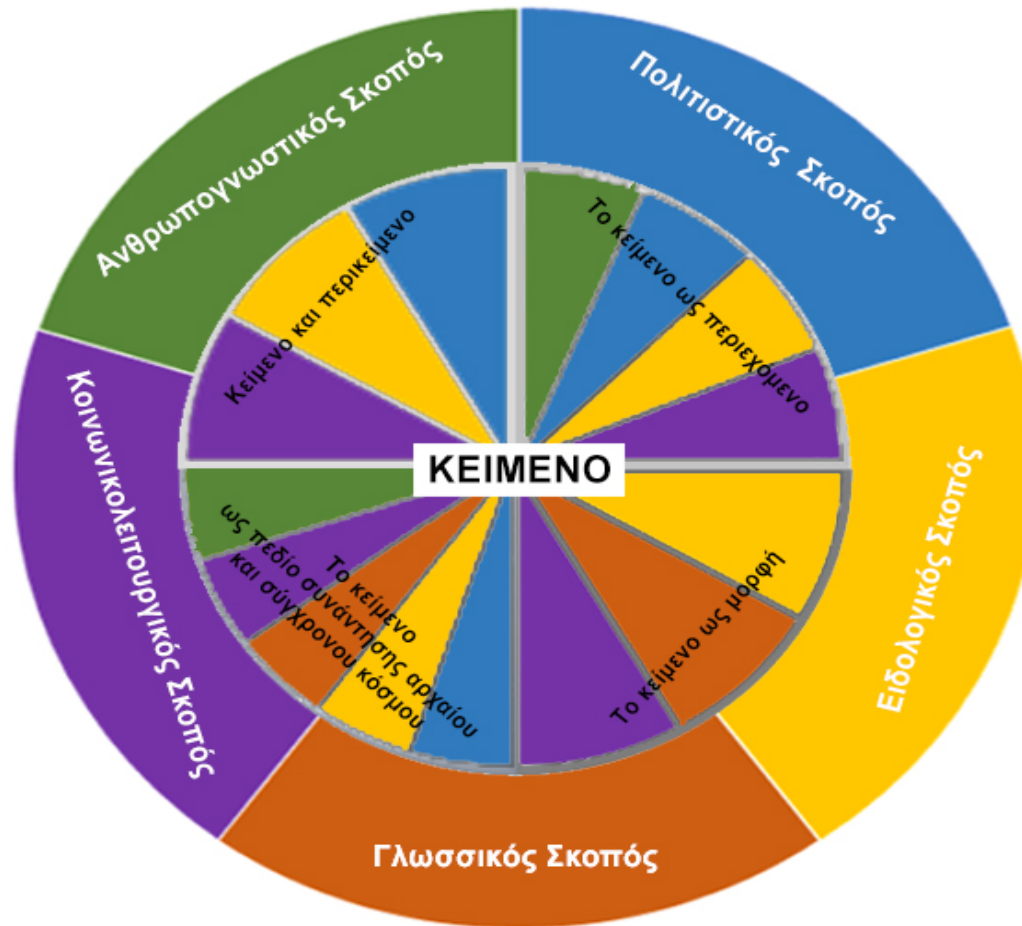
Ανθρωπογνωστικός Σκοπός

Πολιτιστικός Σκοπός

Κείμενο και περικείμενο

Το κείμενο ως περιεχόμενο

ΚΕΙΜΕΝΟ

Κοινωνικολειτουργικός Σκοπός

Ειδολογικός Σκοπός

Το κείμενο ως πεδίο συνάντησης αρχαίου και σύγχρονου κόσμου

Το κείμενο ως μορφή

Το κείμενο ως μορφή

Γλωσσικός Σκοπός